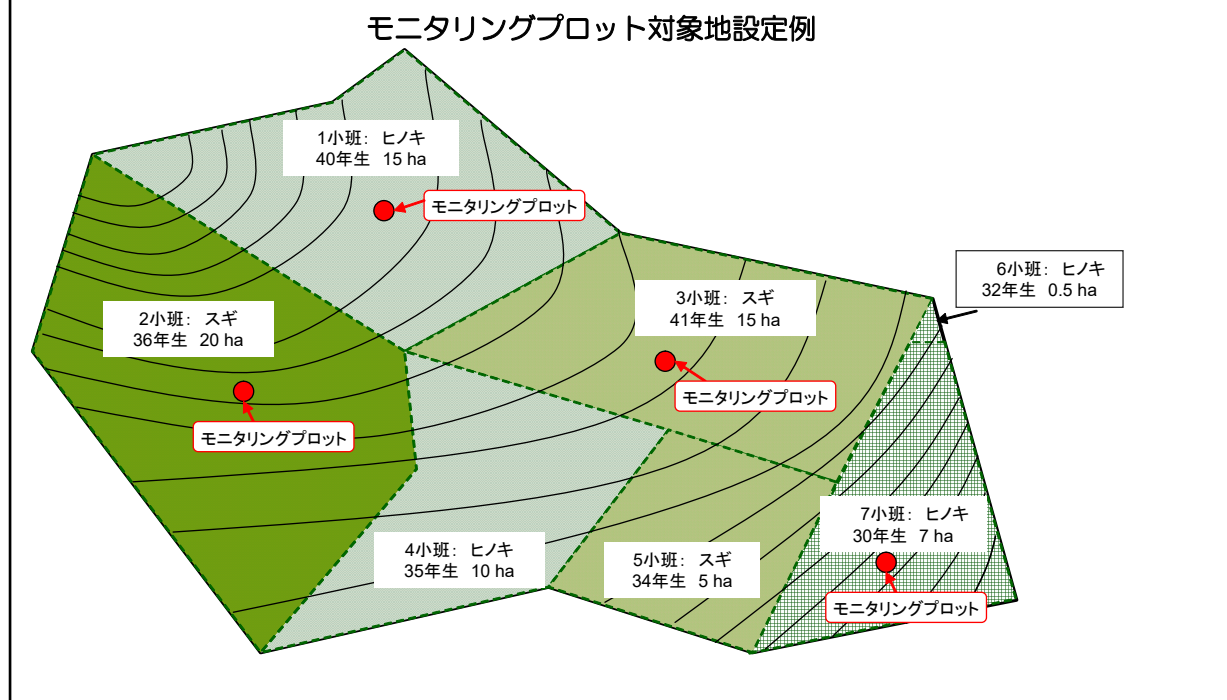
モニタリングプロット対象地設定例

1小班：ヒノキ
40年生 15 ha

モニタリングプロット

6小班：ヒノキ
32年生 0.5 ha

2小班：スギ
36年生 20 ha

3小班：スギ
41年生 15 ha

モニタリングプロット

モニタリングプロット

7小班：ヒノキ
30年生 7 ha

4小班：ヒノキ
35年生 10 ha

5小班：スギ
34年生 5 ha

モニタリングプロット